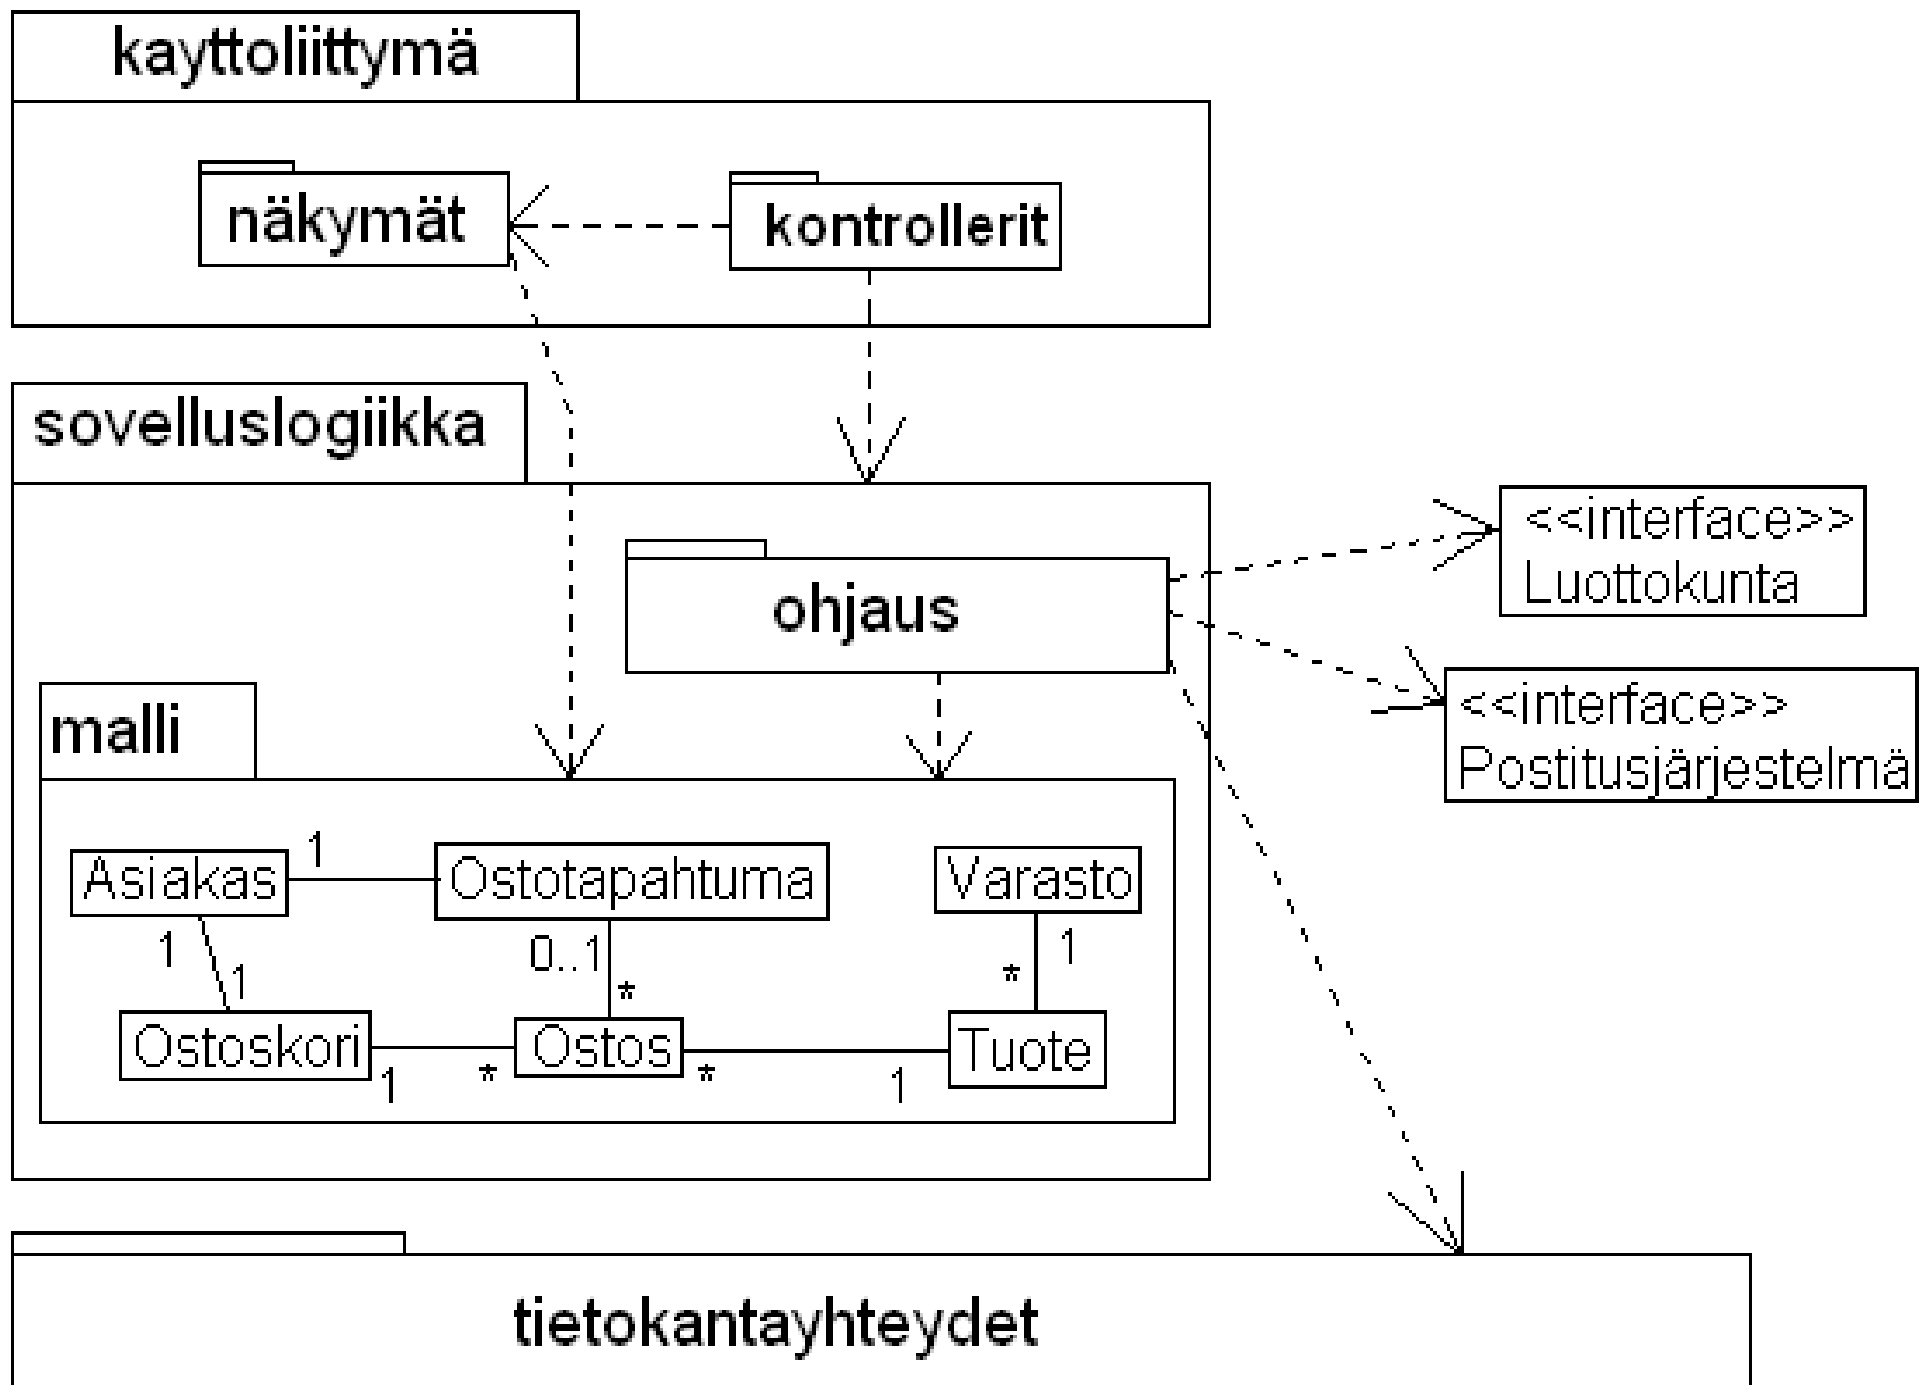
kayttoliittymä

näkymät

kontrollerit

sovelluslogiikka

ohjaus

<<interface>>
Luottokunta

<<interface>>
Postitusjärjestelmä

malli

Asiakas

1

Ostotapahtuma

Varasto

1

1

0..1

*

1

*

Ostoskori

Ostos

Tuote

1

*

*

1

tietokantayhteydet